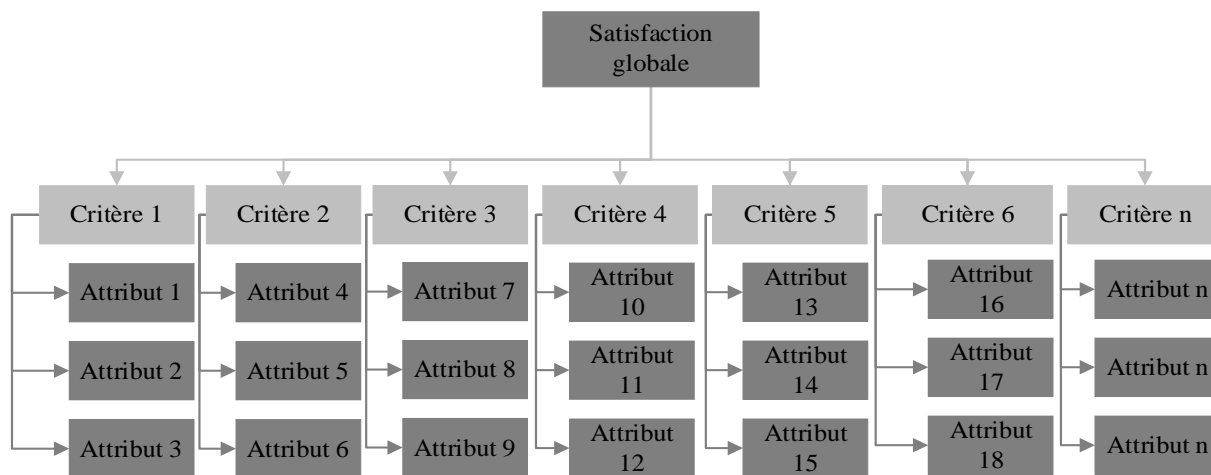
Satisfaction globale

Critère 1
Attribut 1
Attribut 2
Attribut 3

Critère 2
Attribut 4
Attribut 5
Attribut 6

Critère 3
Attribut 7
Attribut 8
Attribut 9

Critère 4
Attribut 10
Attribut 11
Attribut 12

Critère 5
Attribut 13
Attribut 14
Attribut 15

Critère 6
Attribut 16
Attribut 17
Attribut 18

Critère n
Attribut n
Attribut n
Attribut n